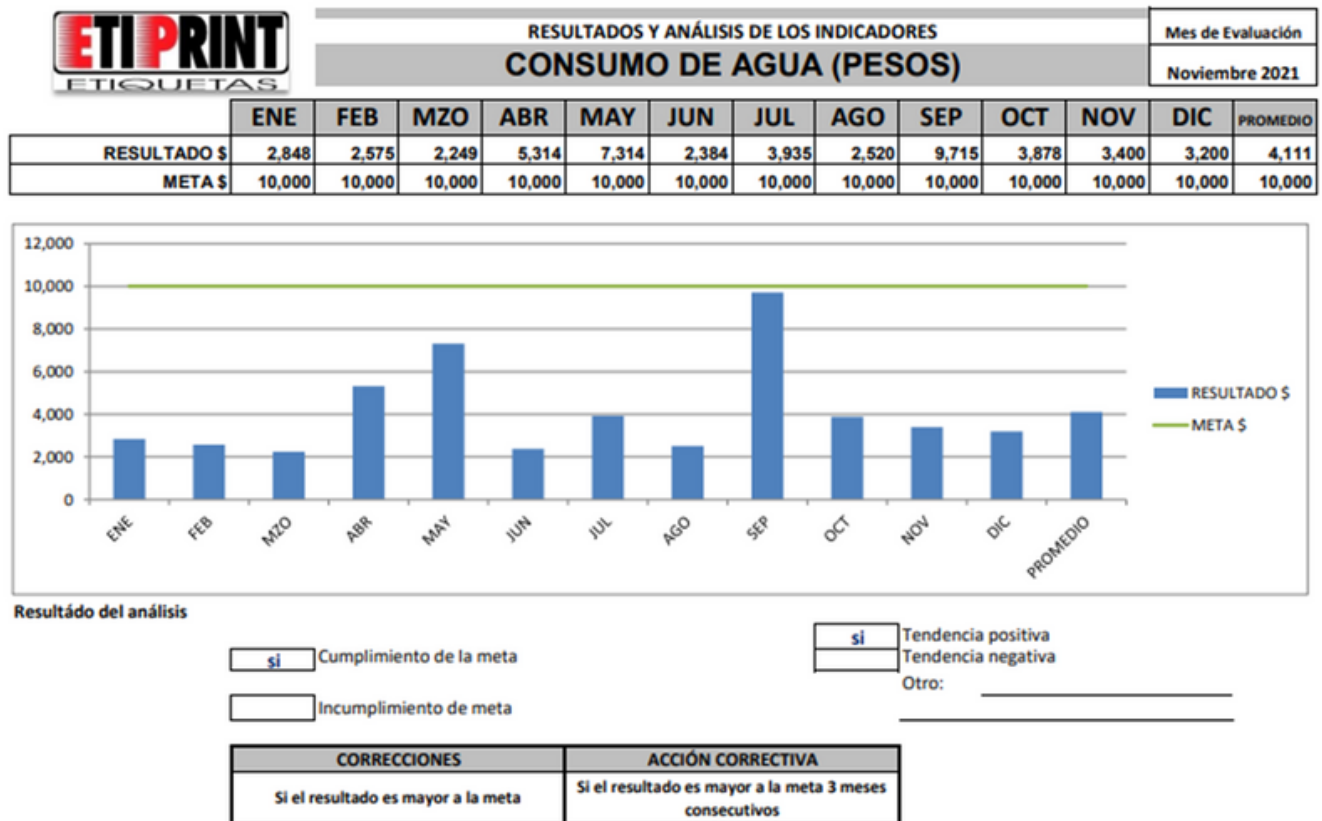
ETIPRINT
ETIQUETAS

RESULTADOS Y ANÁLISIS DE LOS INDICADORES
CONSUMO DE AGUA (PESOS)

Mes de Evaluación
Noviembre 2021

| | ENE | FEB | MZO | ABR | MAY | JUN | JUL | AGO | SEP | OCT | NOV | DIC | PROMEDIO |
|---|---|---|---|---|---|---|---|---|---|---|---|---|---|
| RESULTADO $ | 2,848 | 2,575 | 2,249 | 5,314 | 7,314 | 2,384 | 3,935 | 2,520 | 9,715 | 3,878 | 3,400 | 3,200 | 4,111 |
| META $ | 10,000 | 10,000 | 10,000 | 10,000 | 10,000 | 10,000 | 10,000 | 10,000 | 10,000 | 10,000 | 10,000 | 10,000 | 10,000 |

12,000
10,000
8,000
6,000
4,000
2,000
0
ENE FEB MZO ABR MAY JUN JUL AGO SEP OCT NOV DIC PROMEDIO
RESULTADO $
META $

Resultádo del análisis

si Cumplimiento de la meta

Incumplimiento de meta

si Tendencia positiva
Tendencia negativa
Otro:

| CORRECCIONES | ACCIÓN CORRECTIVA |
|---|---|
| Si el resultado es mayor a la meta | Si el resultado es mayor a la meta 3 meses consecutivos |